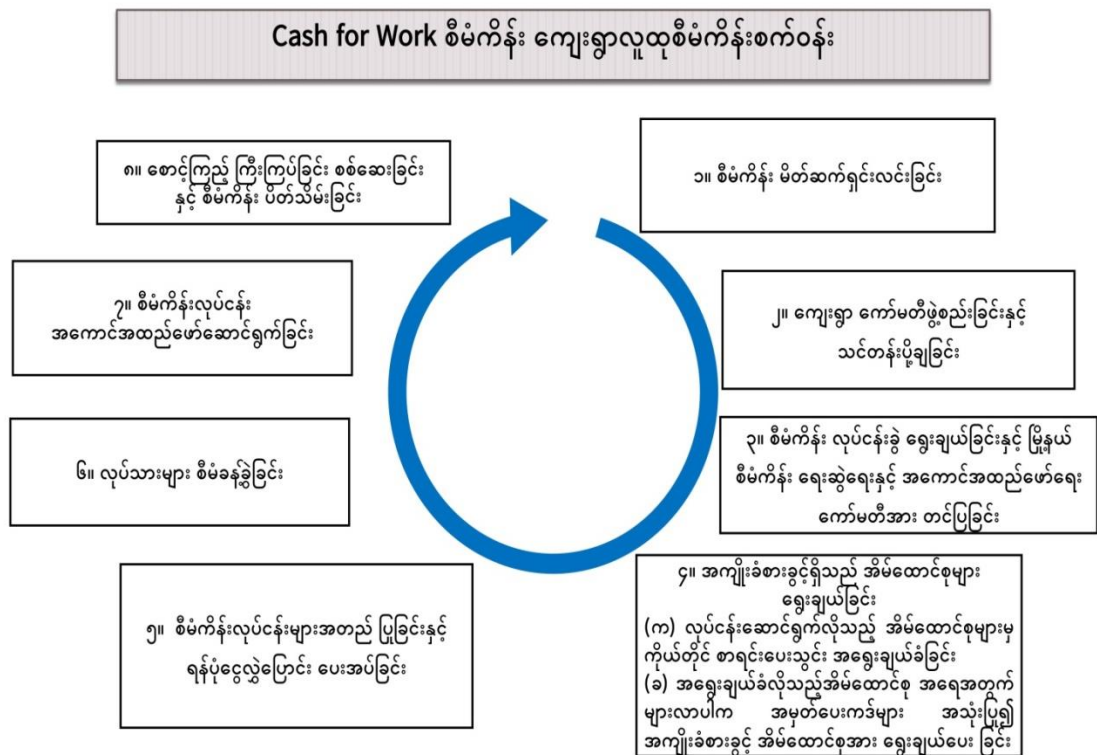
Cash for Work စီမံကိန်း ကျေးရွာလူထုစီမံကိန်းစက်ဝန်း

၈။ စောင့်ကြည့် ကြီးကြပ်ခြင်း စစ်ဆေးခြင်း နှင့် စီမံကိန်း ပိတ်သိမ်းခြင်း

၁။ စီမံကိန်း မိတ်ဆက်ရှင်းလင်းခြင်း

၇။ စီမံကိန်းလုပ်ငန်း အကောင်အထည်ဖော်ဆောင်ရွက်ခြင်း

၂။ ကျေးရွာ ကော်မတီဖွဲ့စည်းခြင်းနှင့် သင်တန်းပို့ချခြင်း

၆။ လုပ်သားများ စီမံခန့်ခွဲခြင်း

၃။ စီမံကိန်း လုပ်ငန်းခွဲ ရွေးချယ်ခြင်းနှင့် မြို့နယ် စီမံကိန်း ရေးဆွဲရေးနှင့် အကောင်အထည်ဖော်ရေး ကော်မတီအား တင်ပြခြင်း

၅။ စီမံကိန်းလုပ်ငန်းများအတည် ပြုခြင်းနှင့် ရန်ပုံငွေလွှဲပြောင်း ပေးအပ်ခြင်း

၄။ အကျိုးခံစားခွင့်ရှိသည့် အိမ်ထောင်စုများ ရွေးချယ်ခြင်း
(က) လုပ်ငန်းဆောင်ရွက်လိုသည့် အိမ်ထောင်စုများမှ ကိုယ်တိုင် စာရင်းပေးသွင်း အရွေးချယ်ခံခြင်း
(ခ) အရွေးချယ်ခံလိုသည့်အိမ်ထောင်စု အရေအတွက် များလာပါက အမှတ်ပေးကဒ်များ အသုံးပြု၍ အကျိုးခံစားခွင့် အိမ်ထောင်စုအား ရွေးချယ်ပေး ခြင်း